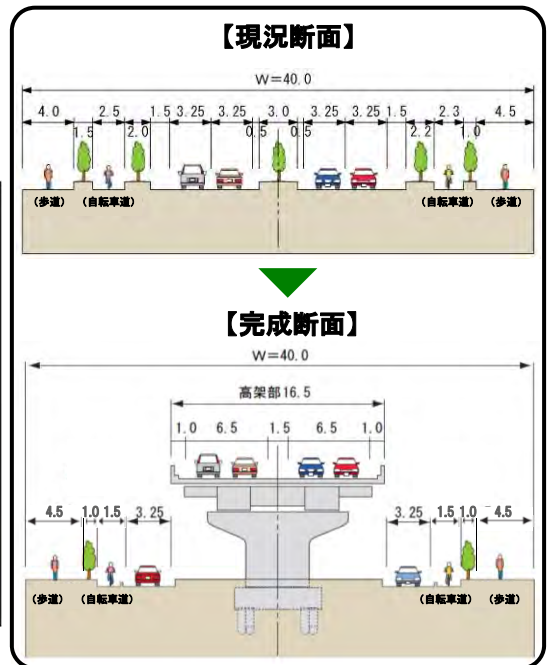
【現況断面】

W=40.0

4.0 2.5 1.5 3.25 3.25 3.0 3.25 3.25 1.5 2.3 4.5

1.5 2.0 0.5 0.5 2.2 1.0

(歩道) (自転車道) (自転車道) (歩道)

【完成断面】

W=40.0

高架部16.5

1.0 6.5 1.5 6.5 1.0

4.5 1.0 1.5 3.25 3.25 1.5 1.0 4.5

(歩道) (自転車道) (自転車道) (歩道)